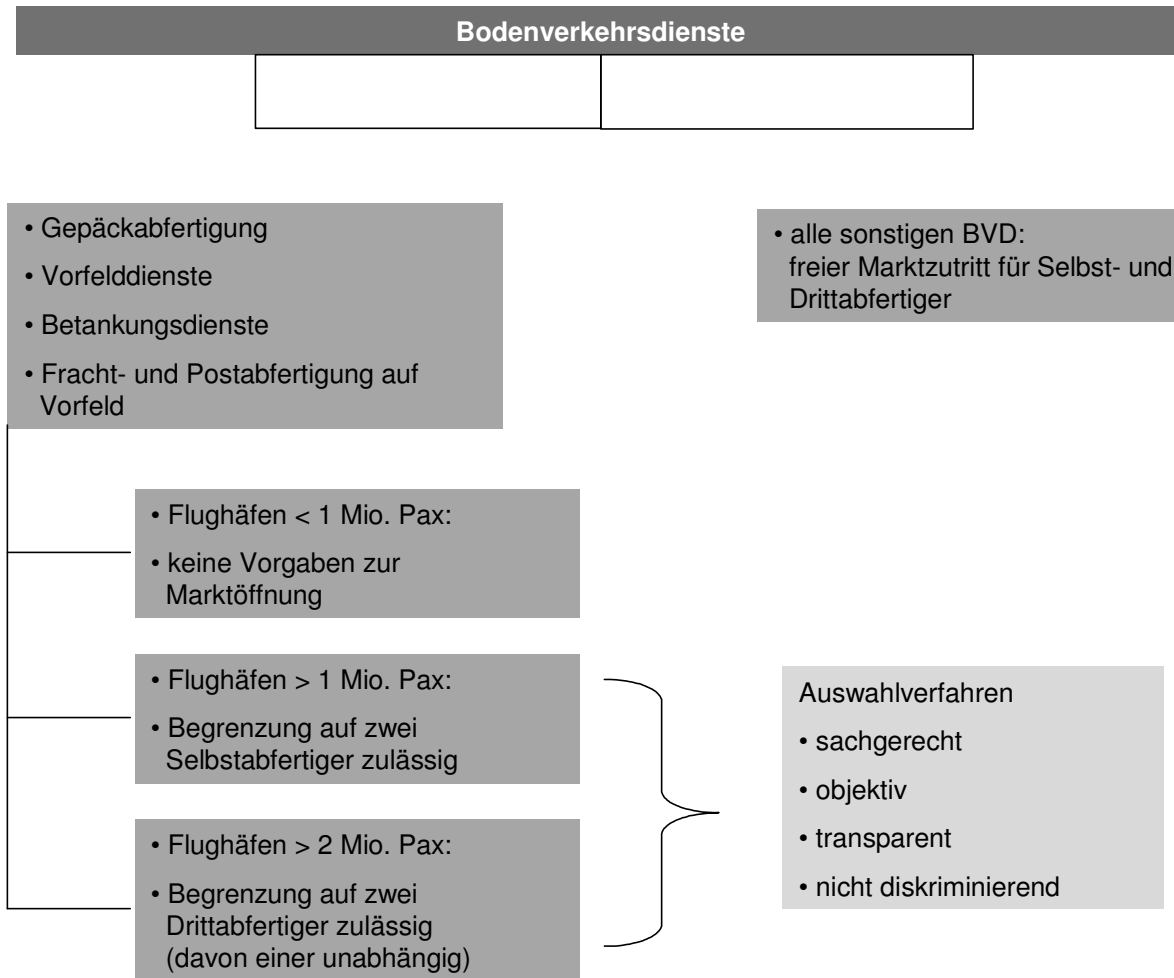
Bodenverkehrsdienste

• Gepäckabfertigung

• Vorfelddienste

• Betankungsdienste

• Fracht- und Postabfertigung auf Vorfeld

• alle sonstigen BVD: freier Marktzutritt für Selbst- und Drittabfertiger

• Flughäfen < 1 Mio. Pax:

• keine Vorgaben zur Marktöffnung

• Flughäfen > 1 Mio. Pax:

• Begrenzung auf zwei Selbstabfertiger zulässig

• Flughäfen > 2 Mio. Pax:

• Begrenzung auf zwei Drittabfertiger zulässig (davon einer unabhängig)

Auswahlverfahren

• sachgerecht

• objektiv

• transparent

• nicht diskriminierend